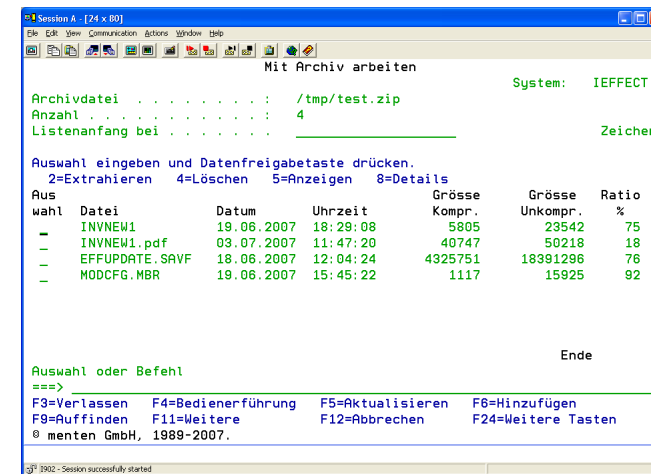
Session A - [24 x 80]
File Edit View Communication Actions Window Help

Mit Archiv arbeiten
System: IEFFECT

Archivdatei . . . . . . . . : /tmp/test.zip
Anzahl . . . . . . . . . . : 4
Listenanfang bei . . . . . . Zeichen

Auswahl eingeben und Datenfreigabetaste drücken.
2=Extrahieren 4=Löschen 5=Anzeigen 8=Details

| Aus wahl | Datei | Datum | Uhrzeit | Grösse Kompr. | Grösse Unkompr. | Ratio % |
|---|---|---|---|---|---|---|
| _ | INVNEW1 | 19.06.2007 | 18:29:08 | 5805 | 23542 | 75 |
| _ | INVNEW1.pdf | 03.07.2007 | 11:47:20 | 40747 | 50218 | 18 |
| _ | EFFUPDATE.SAVF | 18.06.2007 | 12:04:24 | 4325751 | 18391296 | 76 |
| _ | MODCFG.MBR | 19.06.2007 | 15:45:22 | 1117 | 15925 | 92 |

Ende
Auswahl oder Befehl
===>
F3=Verlassen F4=Bedienerführung F5=Aktualisieren F6=Hinzufügen
F9=Auffinden F11=Weitere F12=Abbrechen F24=Weitere Tasten
© menten GmbH, 1989-2007.

I902 - Session successfully started